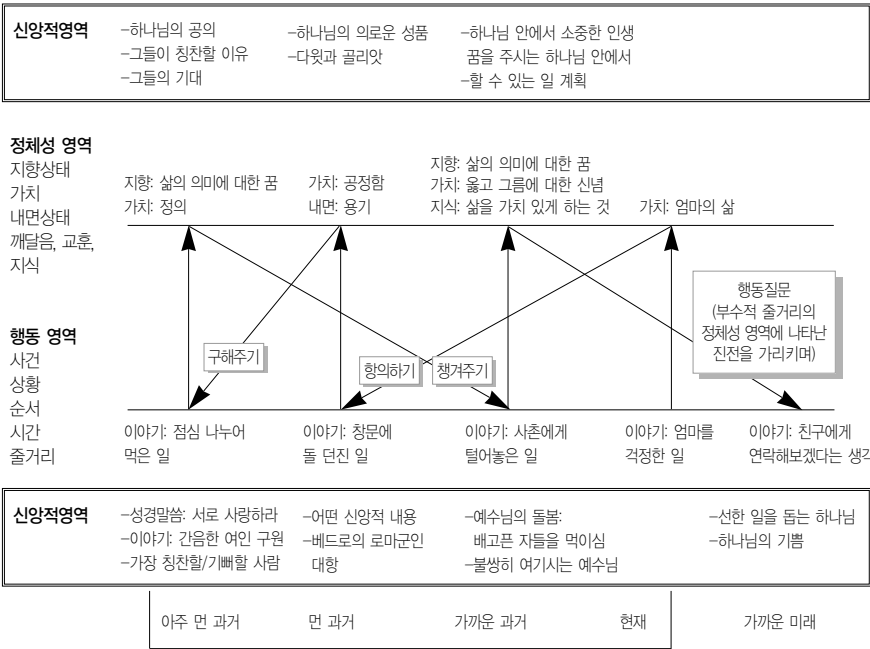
신앙적영역
–하나님의 공의
–그들이 칭찬할 이유
–그들의 기대
–하나님의 의로운 성품
–다윗과 골리앗
–하나님 안에서 소중한 인생 꿈을 주시는 하나님 안에서
–할 수 있는 일 계획

정체성 영역
지향상태
가치
내면상태
깨달음, 교훈,
지식

지향: 삶의 의미에 대한 꿈
가치: 정의

가치: 공정함
내면: 용기

지향: 삶의 의미에 대한 꿈
가치: 옳고 그름에 대한 신념
지식: 삶을 가치 있게 하는 것

가치: 엄마의 삶

행동질문
(부수적 줄거리의 정체성 영역에 나타난 진전을 가리키며)

행동 영역
사건
상황
순서
시간
줄거리

구해주기
항의하기
챙겨주기

이야기: 점심 나누어 먹은 일
이야기: 창문에 돌 던진 일
이야기: 사촌에게 털어놓은 일
이야기: 엄마를 걱정한 일
이야기: 친구에게 연락해보겠다는 생각

신앙적영역
–성경말씀: 서로 사랑하라
–이야기: 간음한 여인 구원
–가장 칭찬할/기뻐할 사람
–어떤 신앙적 내용
–베드로의 로마군인 대항
–예수님의 돌봄: 배고픈 자들을 먹이심
–불쌍히 여기시는 예수님
–선한 일을 돕는 하나님
–하나님의 기쁨

아주 먼 과거 | 먼 과거 | 가까운 과거 | 현재 | 가까운 미래